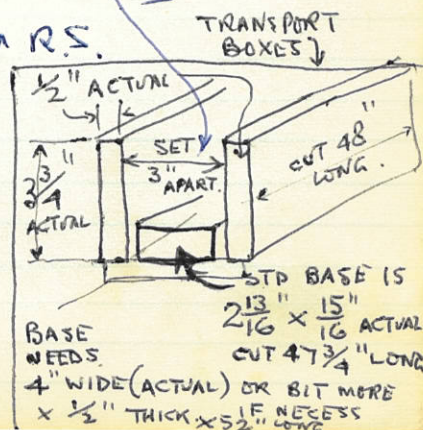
R.S.

TRANSPORT BOXES

$\frac{1}{2}$" ACTUAL

SET 3" APART.

$3\frac{3}{4}$" ACTUAL

CUT 48" LONG.

STD BASE IS $2\frac{13}{16}$" × $\frac{15}{16}$" ACTUAL CUT $47\frac{3}{4}$" LONG

BASE NEEDS 4" WIDE (ACTUAL) OR BIT MORE × $\frac{1}{2}$" THICK × 52" IF NECESS LONG